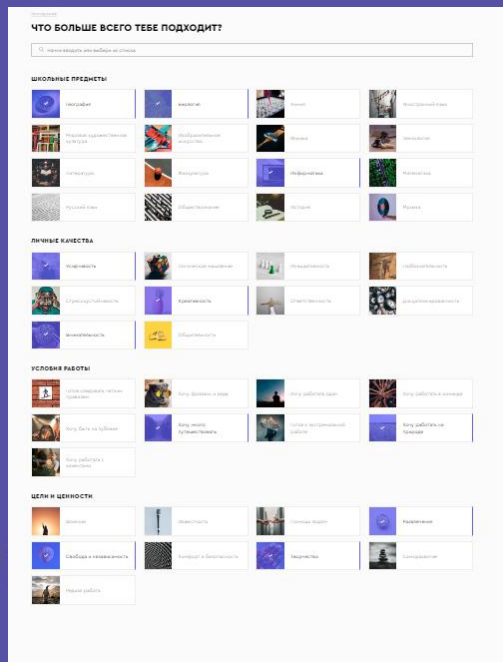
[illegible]

ЧТО БОЛЬШЕ ВСЕГО ТЕБЕ ПОДХОДИТ?

Начни вводить или выбери из списка

ШКОЛЬНЫЕ ПРЕДМЕТЫ

География
Биология
Химия
Иностранный язык
Мировая художественная культура
Изобразительное искусство
Физика
Экономика
Литература
Физкультура
Информатика
Математика
Русский язык
Обществознание
История
Музыка

ЛИЧНЫЕ КАЧЕСТВА

Усидчивость
Логическое мышление
Коммуникабельность
Наблюдательность
Стрессоустойчивость
Креативность
Ответственность
Дисциплинированность
Внимательность
Общительность

УСЛОВИЯ РАБОТЫ

Готов соблюдать четкие правила
Хочу бывать в офисе
Хочу работать один
Хочу работать в команде
Хочу быть на публике
Хочу много путешествовать
Готов к экстремальной работе
Хочу работать на природе
Хочу работать с животными

ЦЕЛИ И ЦЕННОСТИ

Влияние
Известность
Помощь людям
Развлечение
Свобода и независимость
Комфорт и безопасность
Творчество
Саморазвитие
Новые задачи